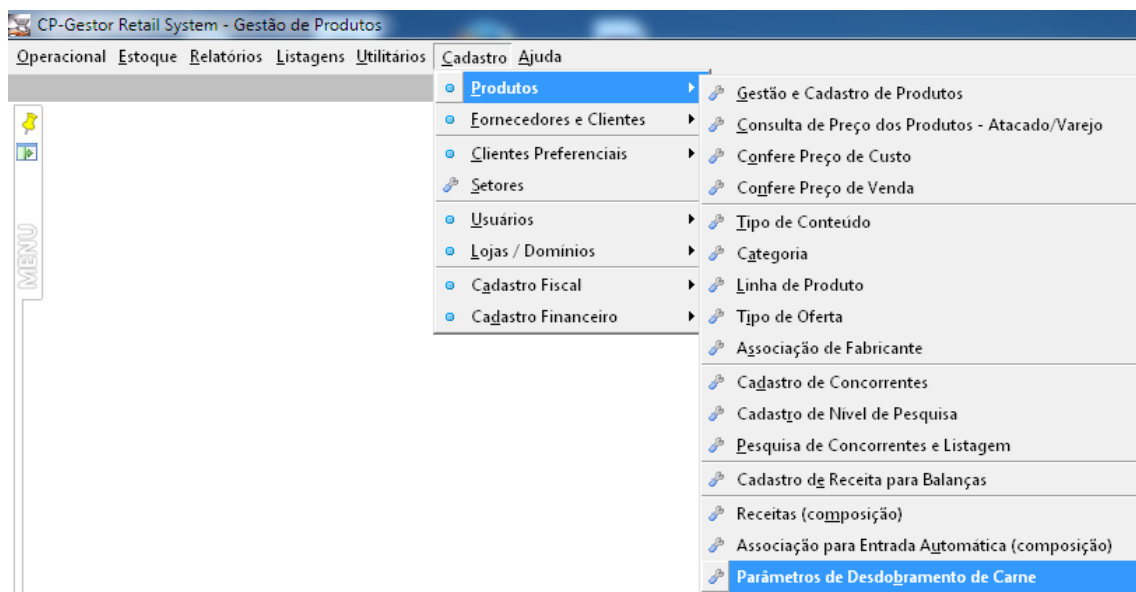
CP-Gestor Retail System - Gestão de Produtos

Operacional Estoque Relatórios Listagens Utilitários Cadastro Ajuda

MENU

Produtos
Fornecedores e Clientes
Clientes Preferenciais
Setores
Usuários
Lojas / Domínios
Cadastro Fiscal
Cadastro Financeiro

Gestão e Cadastro de Produtos
Consulta de Preço dos Produtos - Atacado/Varejo
Confere Preço de Custo
Confere Preço de Venda
Tipo de Conteúdo
Categoria
Linha de Produto
Tipo de Oferta
Associação de Fabricante
Cadastro de Concorrentes
Cadastro de Nível de Pesquisa
Pesquisa de Concorrentes e Listagem
Cadastro de Receita para Balanças
Receitas (composição)
Associação para Entrada Automática (composição)
Parâmetros de Desdobramento de Carne